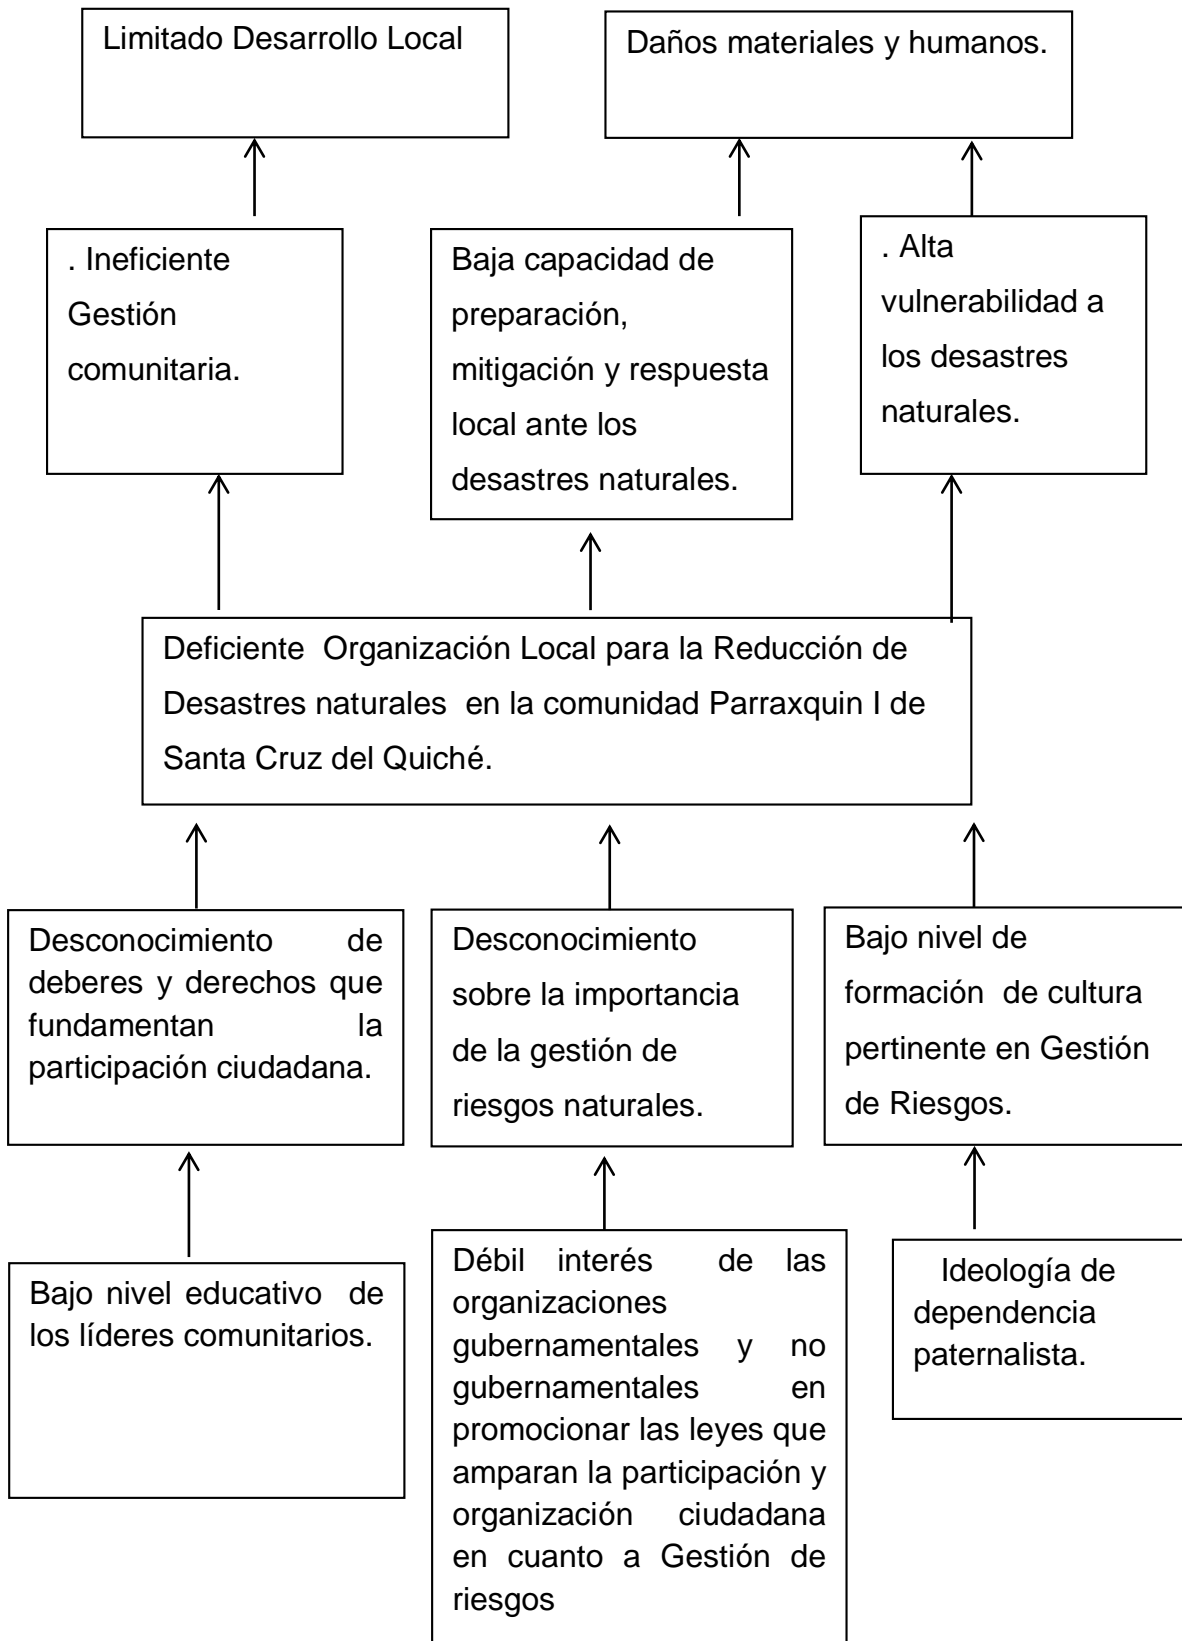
Limitado Desarrollo Local

Daños materiales y humanos.

. Ineficiente Gestión comunitaria.

Baja capacidad de preparación, mitigación y respuesta local ante los desastres naturales.

. Alta vulnerabilidad a los desastres naturales.

Deficiente Organización Local para la Reducción de Desastres naturales en la comunidad Parraxquin I de Santa Cruz del Quiché.

Desconocimiento de deberes y derechos que fundamentan la participación ciudadana.

Desconocimiento sobre la importancia de la gestión de riesgos naturales.

Bajo nivel de formación de cultura pertinente en Gestión de Riesgos.

Bajo nivel educativo de los líderes comunitarios.

Débil interés de las organizaciones gubernamentales y no gubernamentales en promocionar las leyes que amparan la participación y organización ciudadana en cuanto a Gestión de riesgos

Ideología de dependencia paternalista.